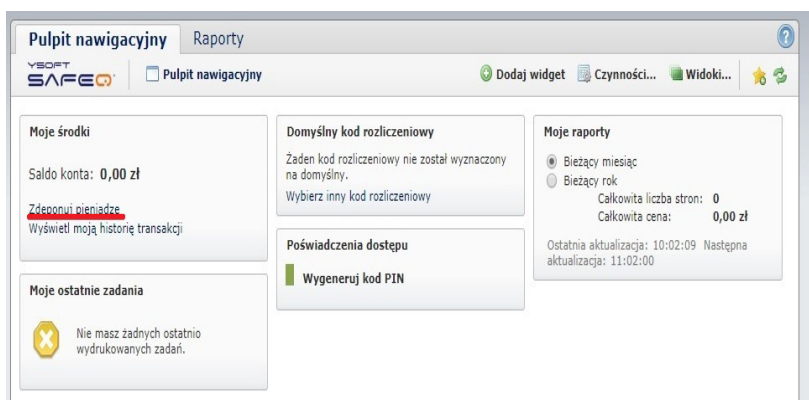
Pulpit nawigacyjny
Raporty
?
YSOFT SAFEQ
Pulpit nawigacyjny
Dodaj widget
Czynności...
Widoki...

Moje środki

Saldo konta: 0,00 zł

Zdeponuj pieniądze
Wyświetl moją historię transakcji

Moje ostatnie zadania

Nie masz żadnych ostatnio wydrukowanych zadań.

Domyślny kod rozliczeniowy

Żaden kod rozliczeniowy nie został wyznaczony na domyślny.
Wybierz inny kod rozliczeniowy

Poświadczenia dostępu

Wygeneruj kod PIN

Moje raporty

Bieżący miesiąc
Bieżący rok
Całkowita liczba stron: 0
Całkowita cena: 0,00 zł

Ostatnia aktualizacja: 10:02:09 Następna aktualizacja: 11:02:00